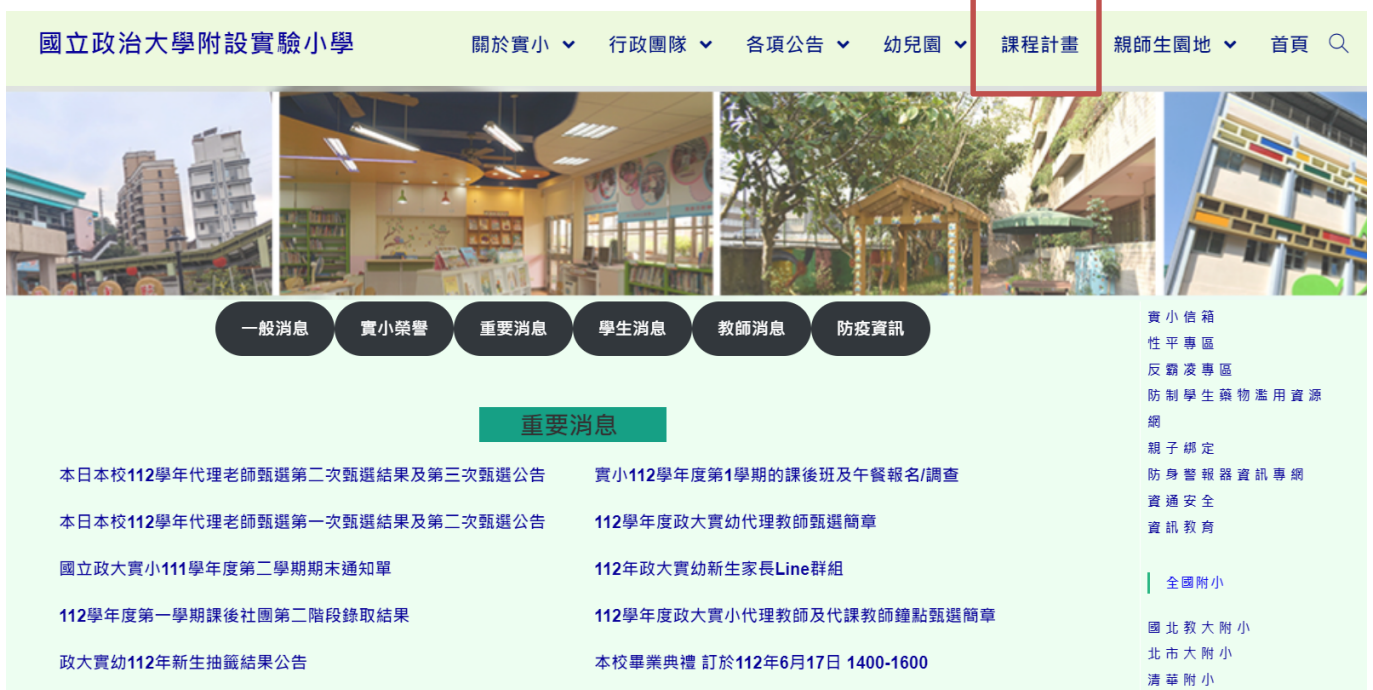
國立政治大學附設實驗小學

關於實小 行政團隊 各項公告 幼兒園 課程計畫 親師生園地 首頁

一般消息 實小榮譽 重要消息 學生消息 教師消息 防疫資訊

重要消息

本日本校112學年代理老師甄選第二次甄選結果及第三次甄選公告

實小112學年度第1學期的課後班及午餐報名/調查

本日本校112學年代理老師甄選第一次甄選結果及第二次甄選公告

112學年度政大實幼代理教師甄選簡章

國立政大實小111學年度第二學期期末通知單

112年政大實幼新生家長Line群組

112學年度第一學期課後社團第二階段錄取結果

112學年度政大實小代理教師及代課教師鐘點甄選簡章

政大實幼112年新生抽籤結果公告

本校畢業典禮 訂於112年6月17日 1400-1600

實小信箱
性平專區
反霸凌專區
防制學生藥物濫用資源網
親子綁定
防身警報器資訊專網
資通安全
資訊教育

全國附小

國北教大附小
北市大附小
清華附小